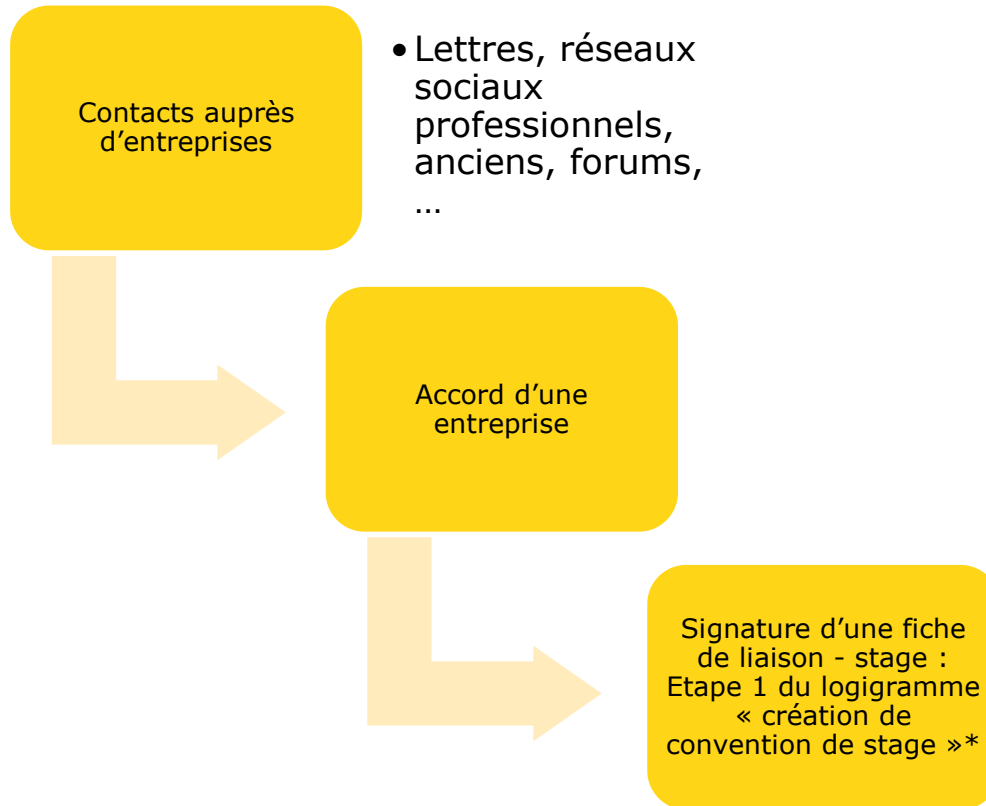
Contacts auprès d’entreprises

• Lettres, réseaux sociaux professionnels, anciens, forums, …

Accord d’une entreprise

Signature d’une fiche de liaison - stage : Etape 1 du logigramme « création de convention de stage »*